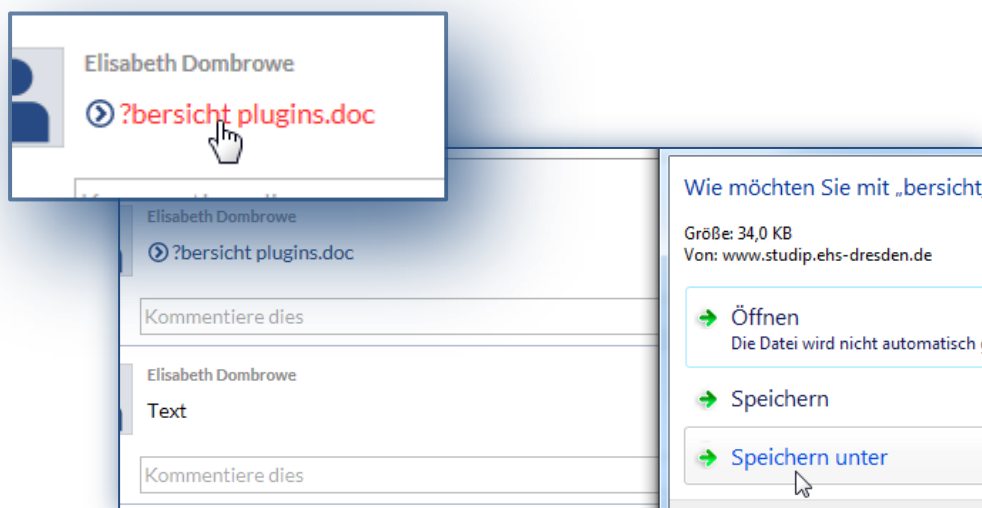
Elisabeth Dombrowe
?bersicht plugins.doc

Elisabeth Dombrowe
?bersicht plugins.doc

Kommentiere dies

Elisabeth Dombrowe
Text

Kommentiere dies

Wie möchten Sie mit „bersicht

Größe: 34,0 KB
Von: www.studip.ehs-dresden.de

Öffnen
Die Datei wird nicht automatisch

Speichern

Speichern unter